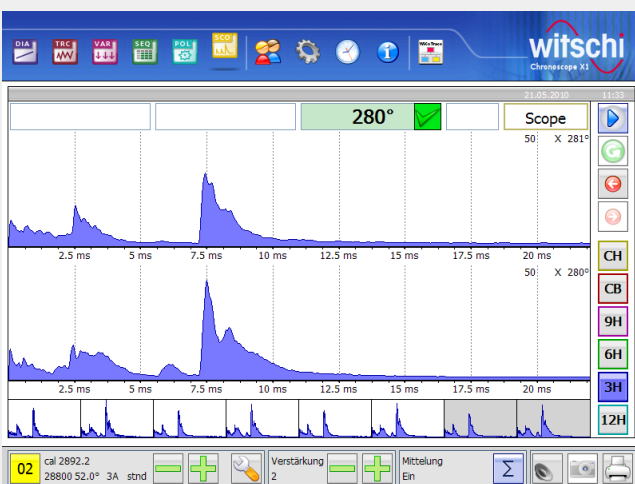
DIA TRC VAR SEQ POL SCO

witschi
Chronoscope X1

21.05.2010 11:33

280°

Scope

50 X 281°

2.5 ms 5 ms 7.5 ms 10 ms 12.5 ms 15 ms 17.5 ms 20 ms

50 X 280°

2.5 ms 5 ms 7.5 ms 10 ms 12.5 ms 15 ms 17.5 ms 20 ms

CH
CB
9H
6H
3H
12H

02
cal 2892.2
28800 52.0° 3A stnd

Verstärkung
2

Mittelung
Ein

Σ